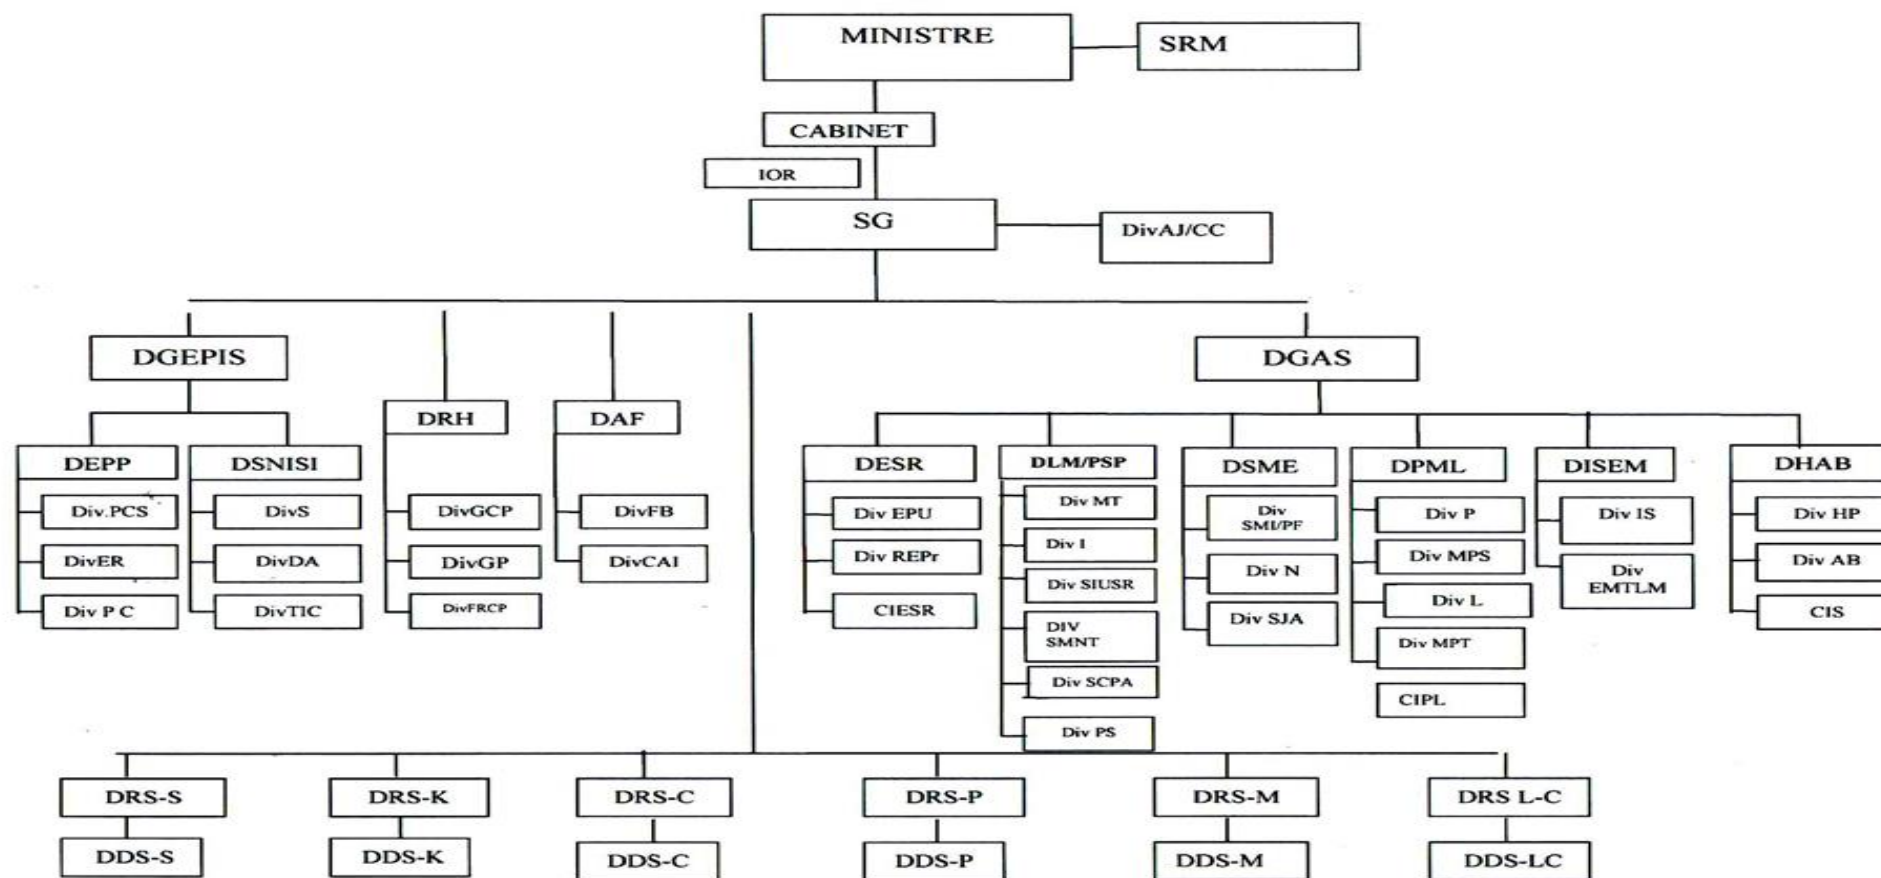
MINISTRE

SRM

CABINET

IOR

SG

DivAJ/CC

DGEPIS

DEPP
Div.PCS
DivER
Div P C

DSNISI
DivS
DivDA
DivTIC

DRH
DivGCP
DivGP
DivFRCP

DAF
DivFB
DivCAI

DGAS

DESR
Div EPU
Div REPr
CIESR

DLM/PSP
Div MT
Div I
Div SIUSR
DIV SMNT
Div SCPA
Div PS

DSME
Div SMI/PF
Div N
Div SJA

DPML
Div P
Div MPS
Div L
Div MPT
CIPL

DISEM
Div IS
Div EMTLM

DHAB
Div HP
Div AB
CIS

DRS-S
DDS-S

DRS-K
DDS-K

DRS-C
DDS-C

DRS-P
DDS-P

DRS-M
DDS-M

DRS L-C
DDS-LC